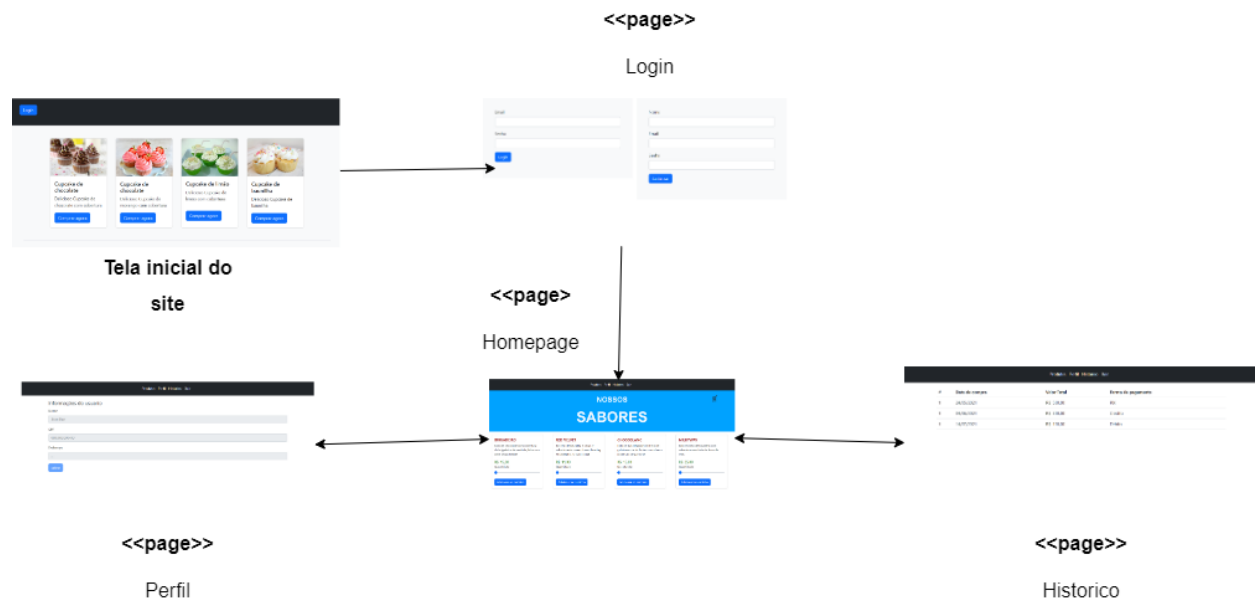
<<page>>

Login

Login

Cupcake de chocolate

Compre agora

Cupcake de chocolate

Compre agora

Cupcake de limão

Comprar agora

Cupcake de baunilha

Comprar agora

Tela inicial do site

Email

Senha

Login

Email

Cadastrar

<<page>

Homepage

NOSSOS

SABORES

<<page>>

Perfil

<<page>>

Historico